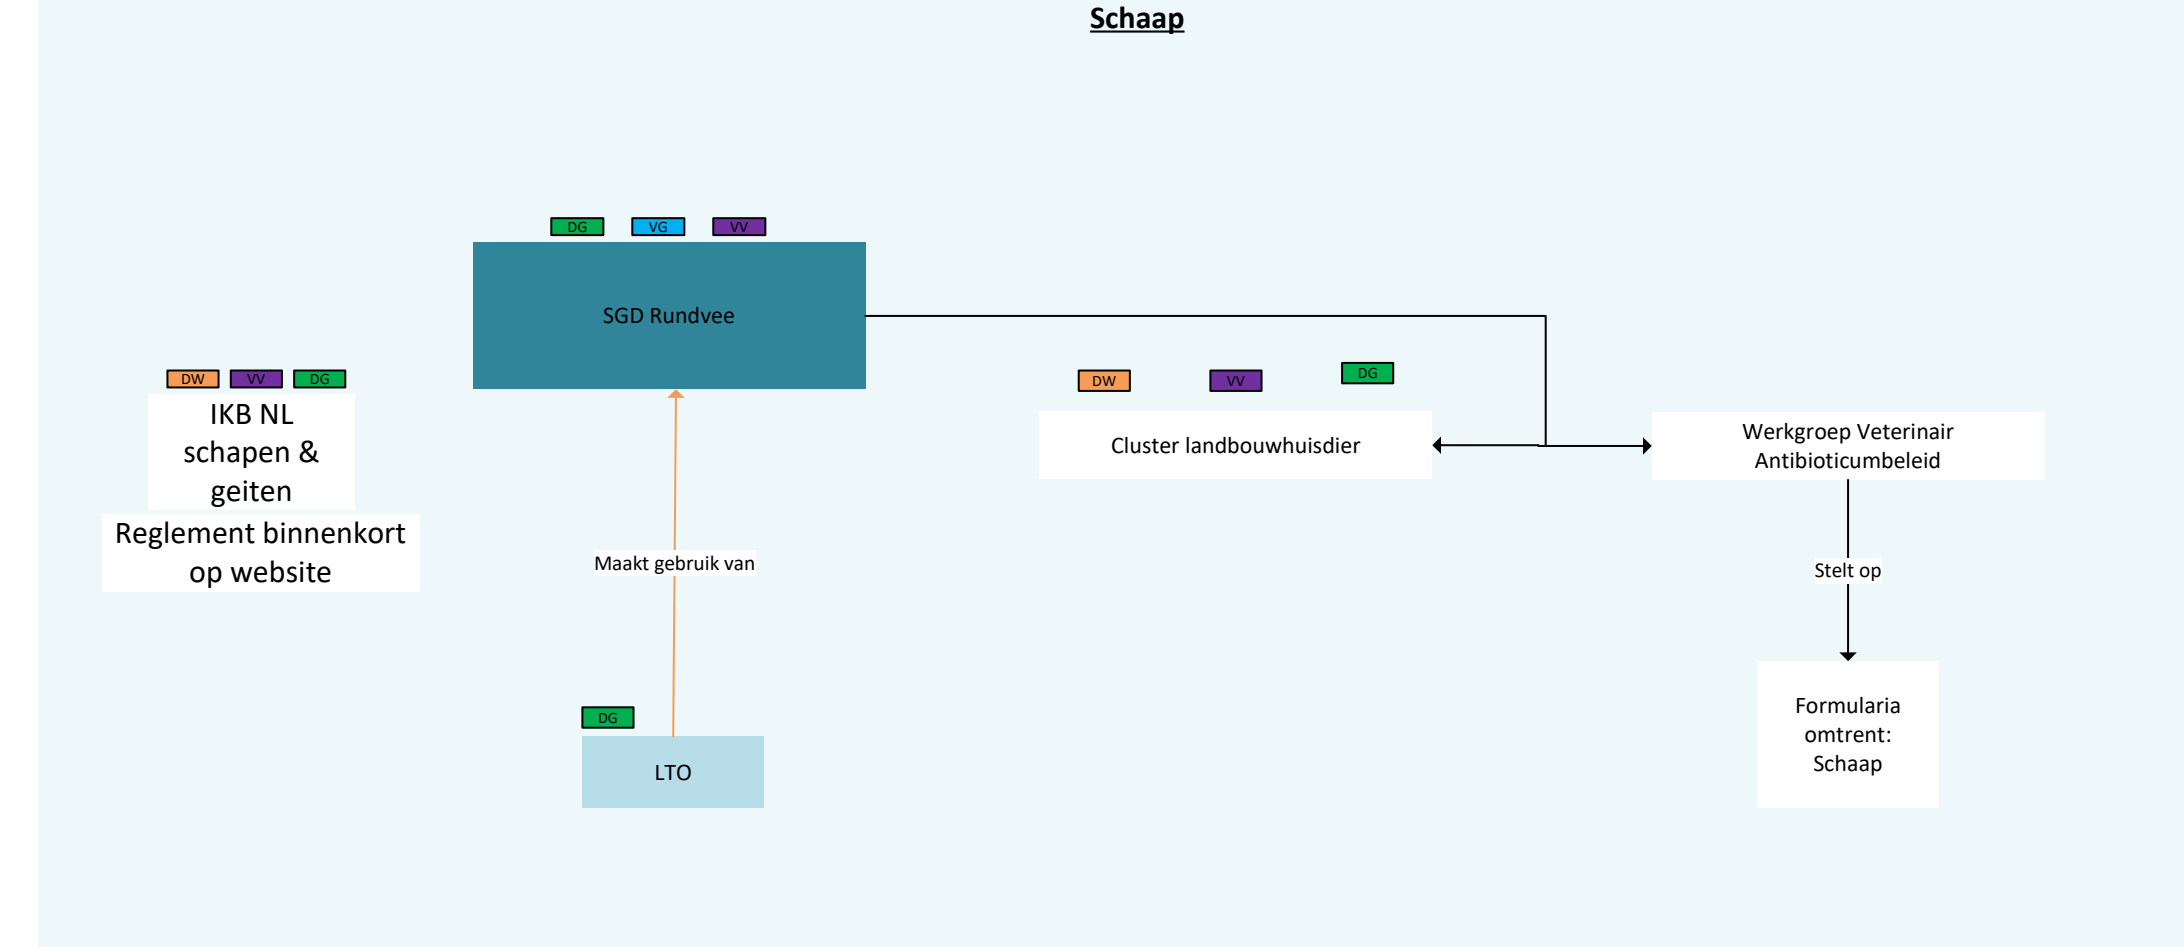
Schaap

DG VG VV

SGD Rundvee

DW VV DG

IKB NL schapen & geiten

Reglement binnenkort op website

DW VV DG

Cluster landbouwhuisdier

Werkgroep Veterinair Antibioticumbeleid

Maakt gebruik van

Stelt op

DG

LTO

Formularia omtrent: Schaap